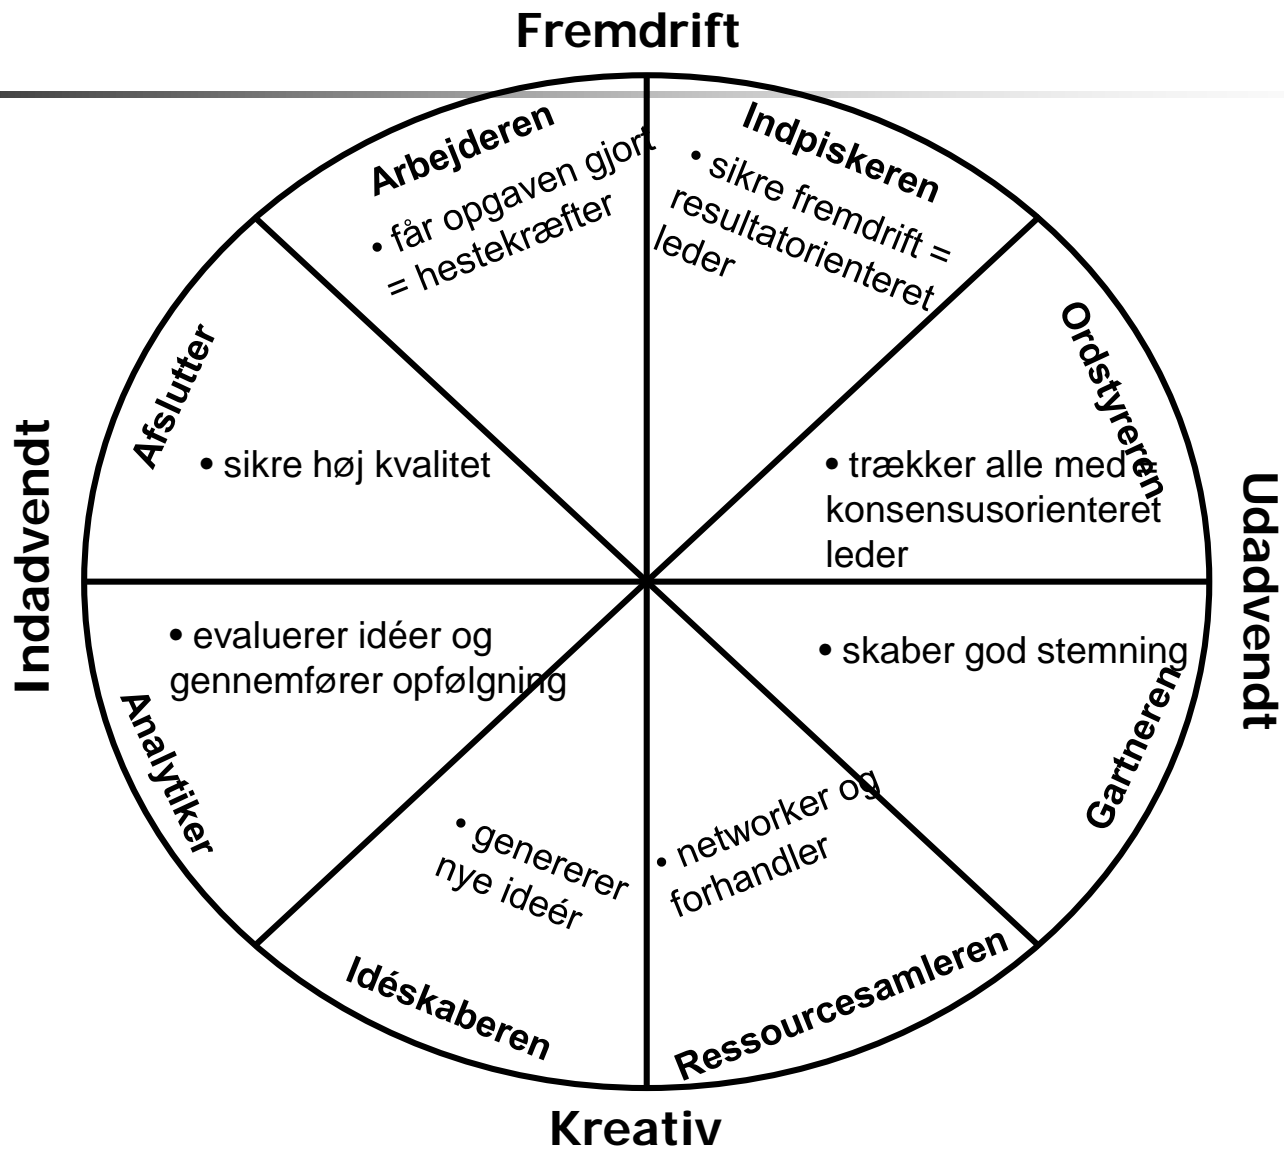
Fremdrift

Arbejderen
• får opgaven gjort = hestekræfter

Indpiskeren
• sikre fremdrift = resultatorienteret leder

Afslutter
• sikre høj kvalitet

Ordstyreren
• trækker alle med = konsensusorienteret leder

Indadvendt

Udadvendt

• evaluerer idéer og gennemfører opfølgning
Analytiker

• skaber god stemning
Gartneren

• genererer nye ideér
Idéskaberen

• networker og forhandler
Ressourcesamleren

Kreativ